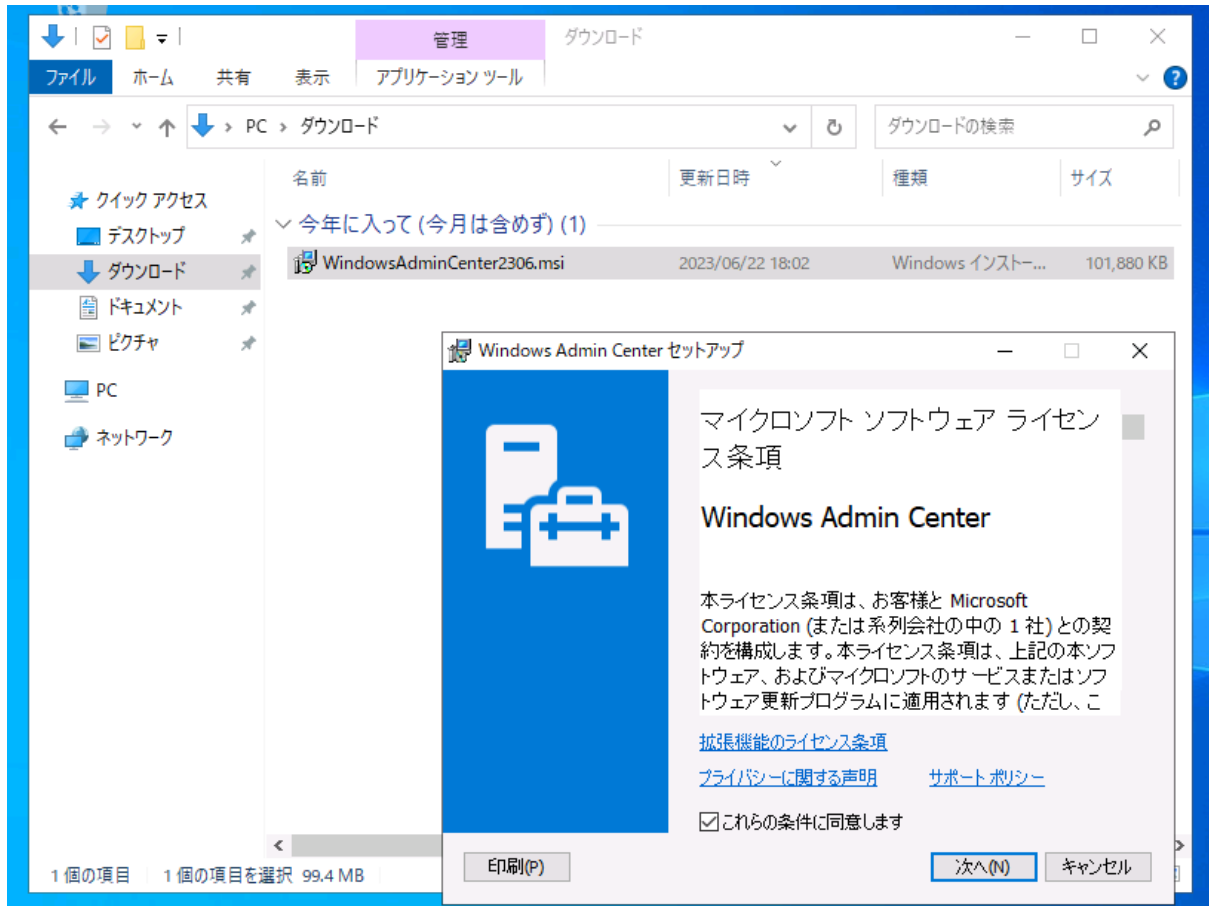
管理 ダウンロード

ファイル ホーム 共有 表示 アプリケーション ツール

PC › ダウンロード

ダウンロードの検索

名前 更新日時 種類 サイズ

クイック アクセス
デスクトップ
ダウンロード
ドキュメント
ピクチャ
PC
ネットワーク

今年に入って (今月は含めず) (1)

WindowsAdminCenter2306.msi 2023/06/22 18:02 Windows インストー... 101,880 KB

Windows Admin Center セットアップ

マイクロソフト ソフトウェア ライセンス条項

Windows Admin Center

本ライセンス条項は、お客様と Microsoft Corporation (または系列会社の中の 1 社) との契約を構成します。本ライセンス条項は、上記の本ソフトウェア、およびマイクロソフトのサービスまたはソフトウェア更新プログラムに適用されます (ただし、こ

拡張機能のライセンス条項

プライバシーに関する声明 サポート ポリシー

これらの条件に同意します

印刷(P) 次へ(N) キャンセル

1 個の項目 1 個の項目を選択 99.4 MB